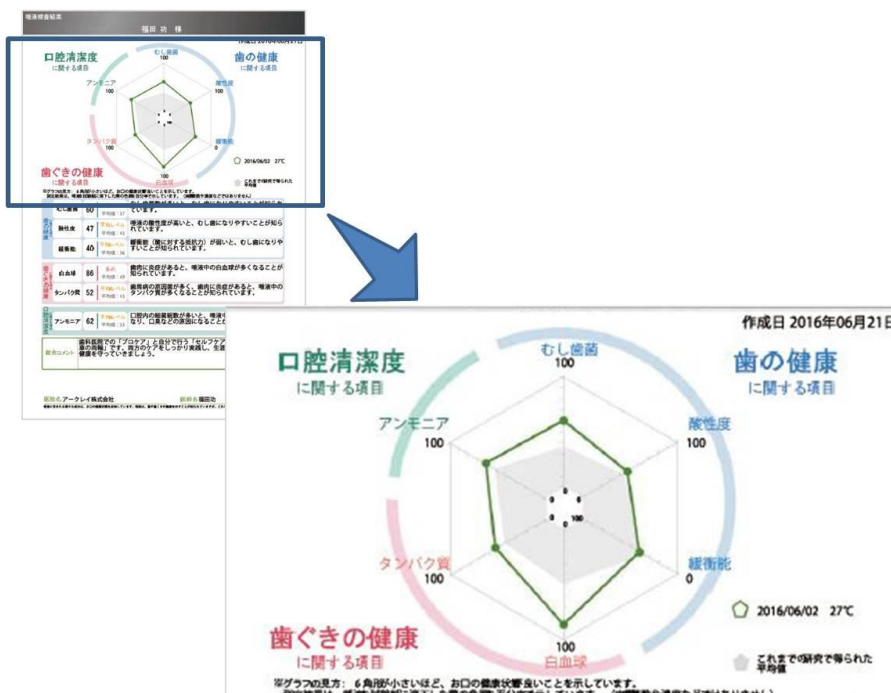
唾液検査結果

福田 功 様

口腔清潔度
に関する項目

歯の健康
に関する項目

むし歯菌
100

酸性度
100

緩衝能
0

白血球
100

タンパク質
100

アンモニア
100

歯ぐきの健康
に関する項目

2016/06/02 27℃

これまでの研究で得られた平均値

むし歯菌 60

酸性度 47

緩衝能 40

白血球 86

タンパク質 52

アンモニア 62

唾液の酸性度が高いと、むし歯になりやすいことが知られています。

緩衝能（酸に対する抵抗力）が弱いと、むし歯になりやすいことが知られています。

歯肉に炎症があると、唾液中の白血球が多くなることが知られています。

歯周病の原因菌が多く、歯肉に炎症があると、唾液中のタンパク質が多くなることが知られています。

口腔内の細菌数が多いと、唾液中 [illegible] なり、口臭などの原因になること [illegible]

総合コメント

歯科医院での「プロケア」と自分で行う「セルフケア」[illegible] 車の両輪」です。歯のケアをしっかり実践し、生涯 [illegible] 健康を守っていきましょう。

販売元 アークレイ株式会社

医師名 福田功

作成日 2016年06月21日

※グラフの見方：6角形が小さいほど、お口の健康状態が良いことを示しています。